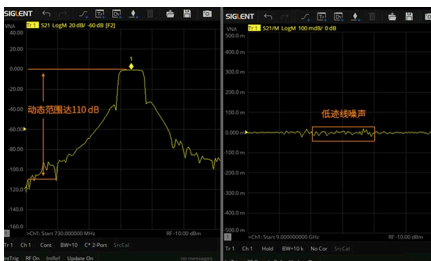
SIGLENT

VNA Tr 1 S21 LogM 20 dB/ -60 dB [F2]

40.00

20.00

0.000

-20.00

-40.00

-60.00

-80.00

-100.0

-120.0

-140.0

1

动态范围达110 dB

>Ch1: Start 730.000000 MHz

RF -10.00 dBm

Tr 1 Ch 1 Cont BW=10k C* 2-Port SrcCal

SIGLENT

VNA Tr 1 S21/M LogM 100 mdB/ 0 dB

500.0 m

400.0 m

300.0 m

200.0 m

100.0 m

0.000 m

-100.0 m

-200.0 m

-300.0 m

-400.0 m

-500.0 m

低迹线噪声

>Ch1: Start 9.000000000 GHz

RF -10.00 dBm

Tr 1 Ch 1 Hold BW=10 k No Cor SrcCal